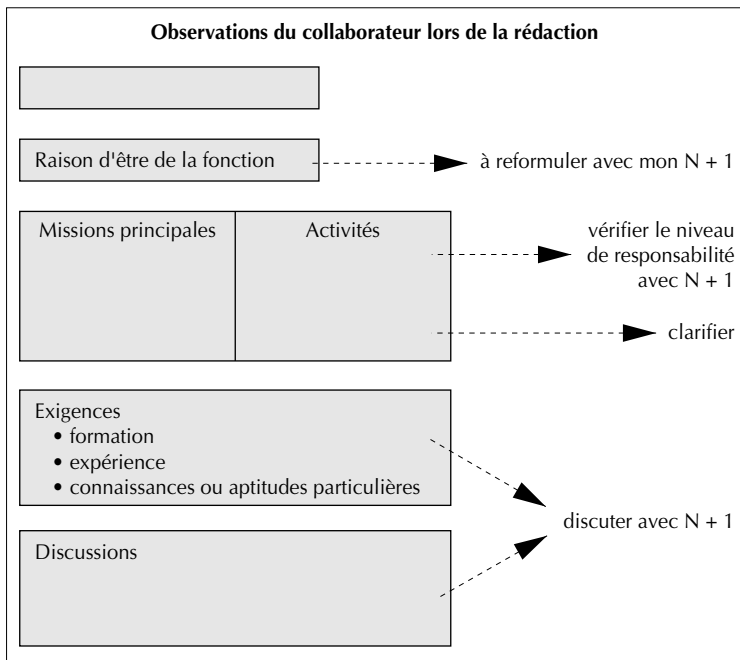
Observations du collaborateur lors de la rédaction

Raison d'être de la fonction

à reformuler avec mon N + 1

Missions principales

Activités

vérifier le niveau de responsabilité avec N + 1

clarifier

Exigences
• formation
• expérience
• connaissances ou aptitudes particulières

Discussions

discuter avec N + 1